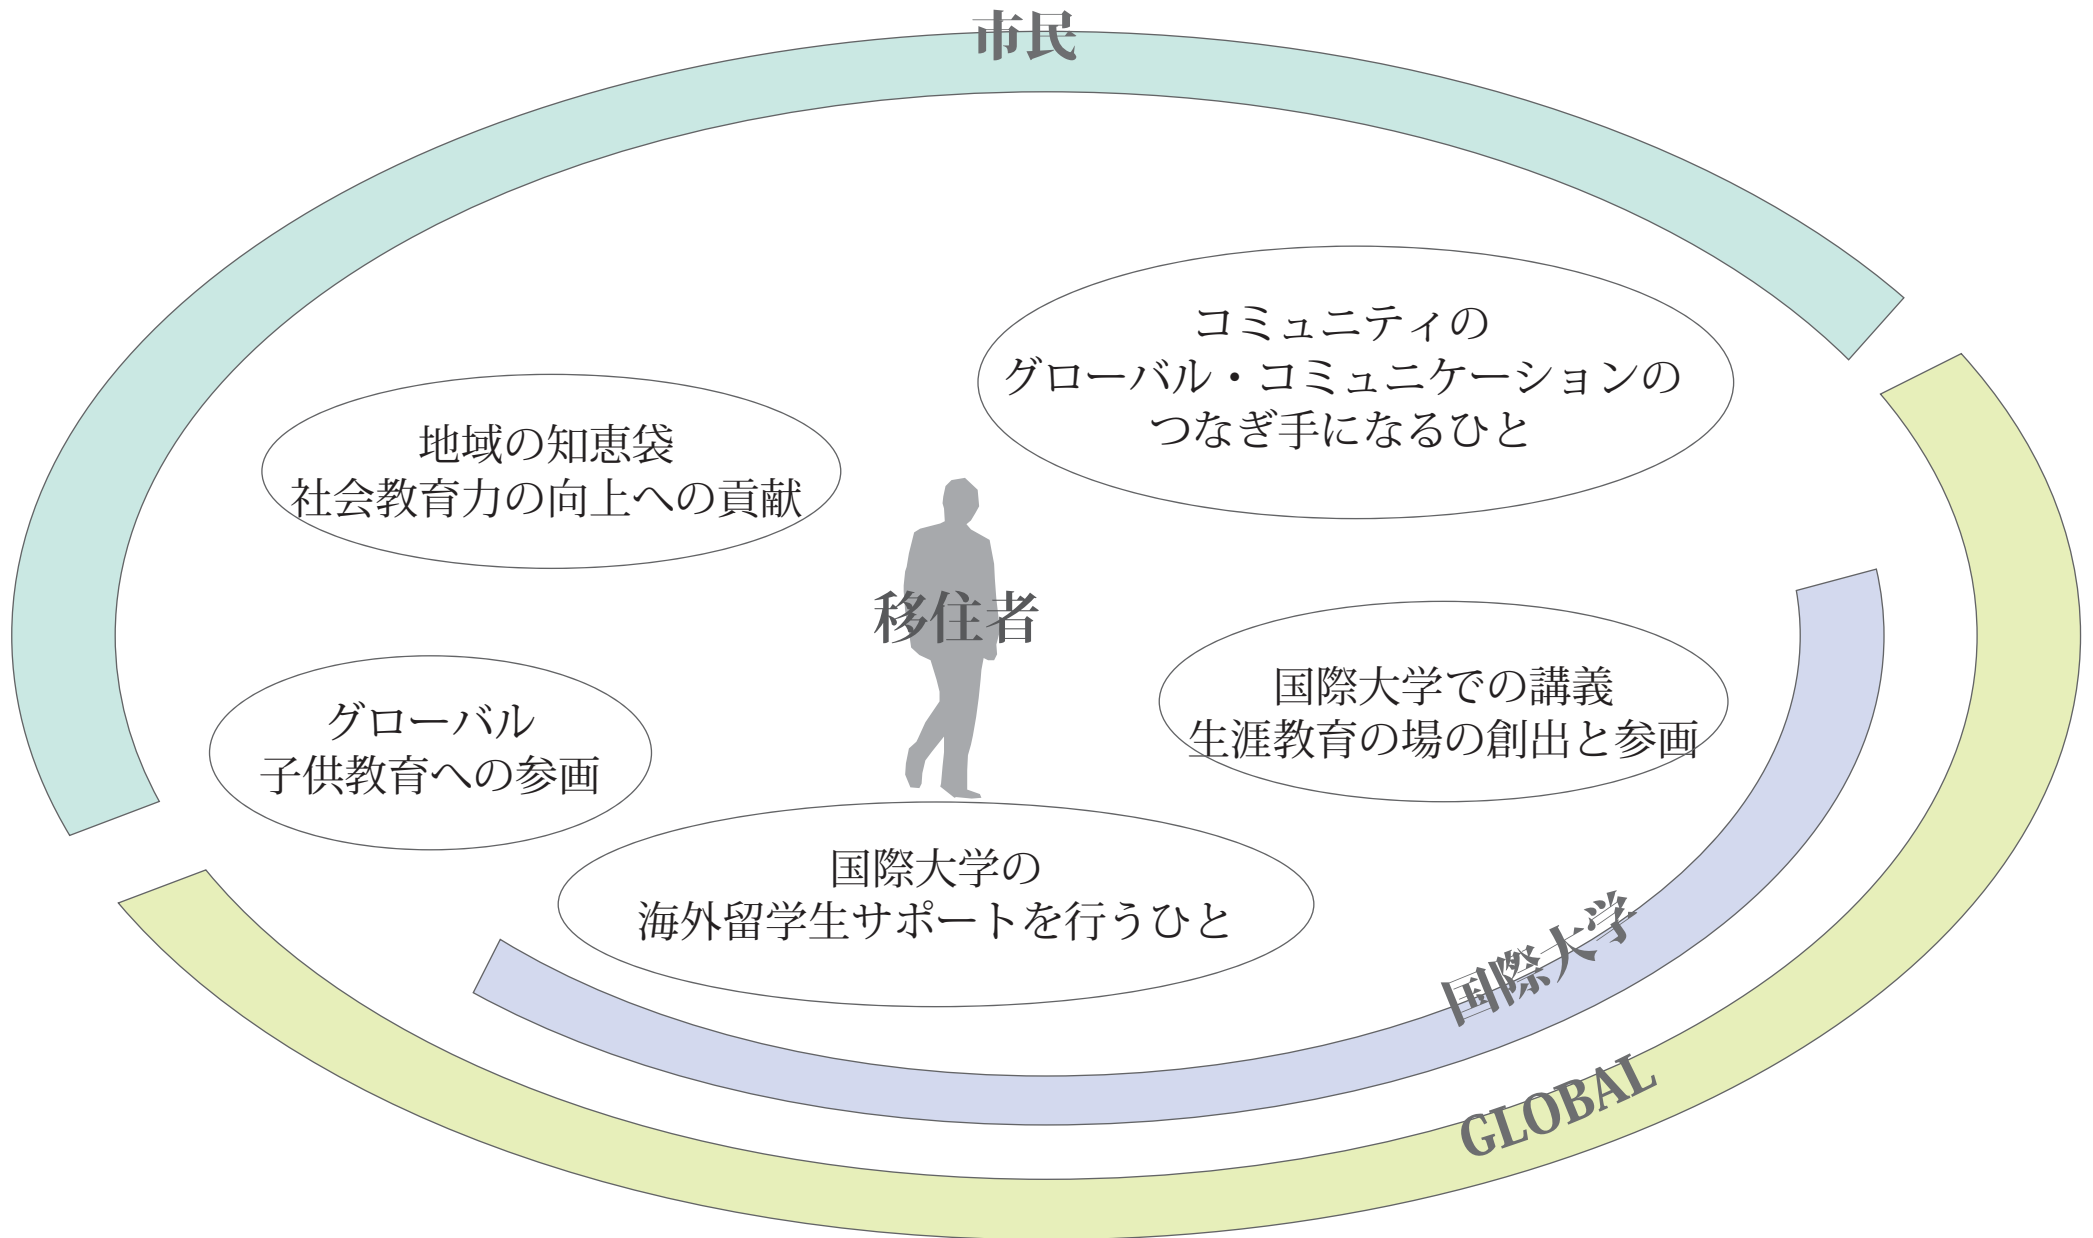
市民

コミュニティの
グローバル・コミュニケーションの
つなぎ手になるひと

地域の知恵袋
社会教育力の向上への貢献

移住者

国際大学での講義
生涯教育の場の創出と参画

グローバル
子供教育への参画

国際大学の
海外留学生サポートを行うひと

国際大学

GLOBAL